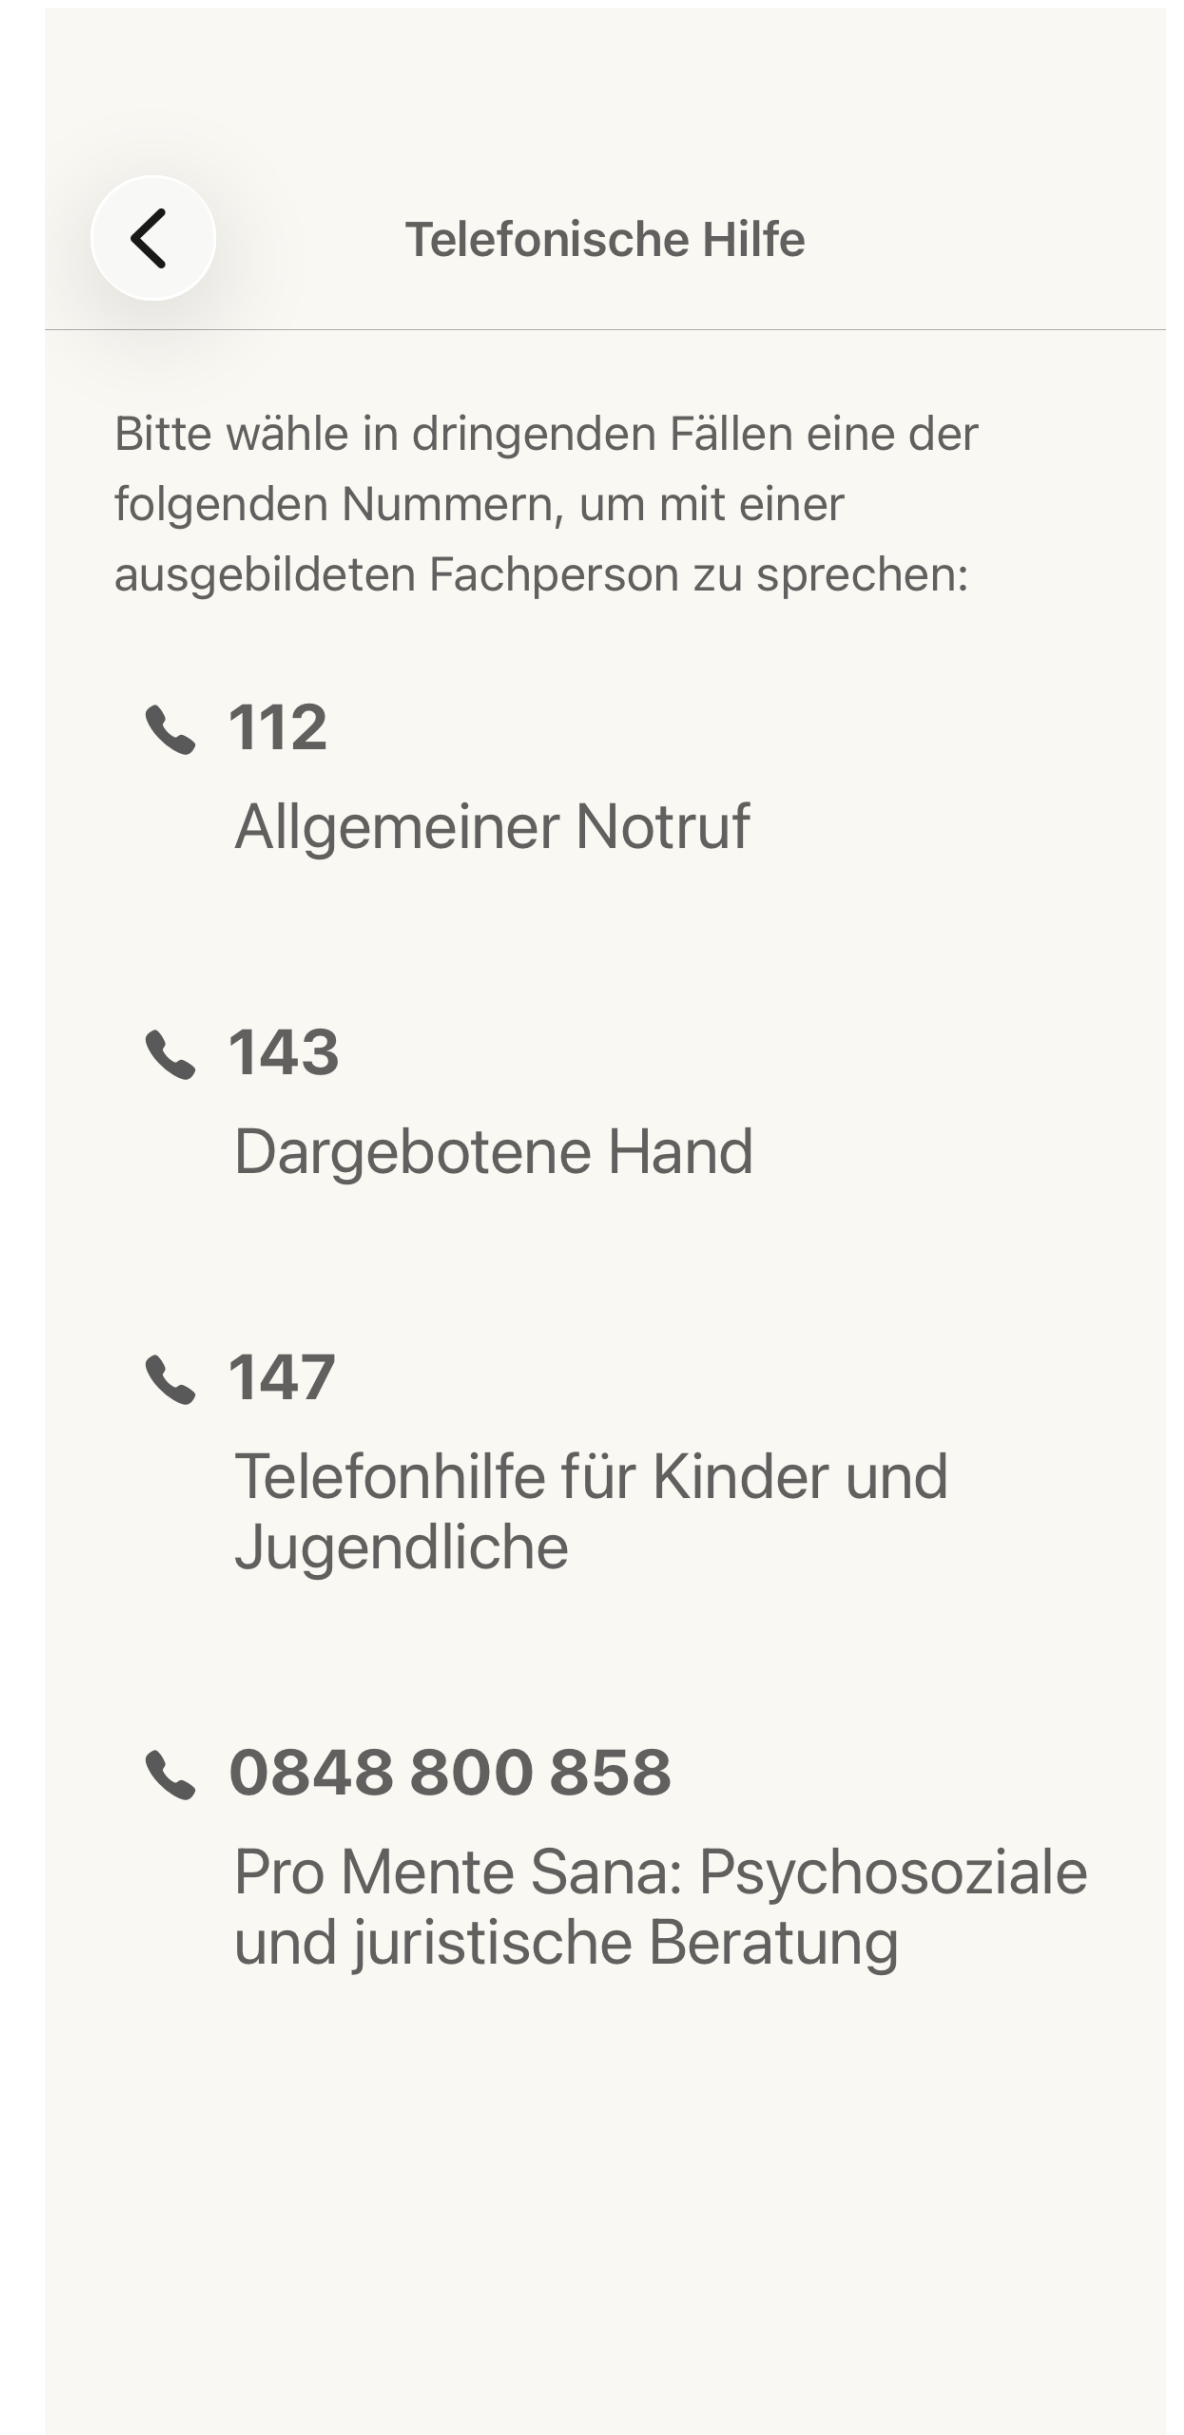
Telefonische Hilfe

Bitte wähle in dringenden Fällen eine der folgenden Nummern, um mit einer ausgebildeten Fachperson zu sprechen:

112
Allgemeiner Notruf

143
Dargebotene Hand

147
Telefonhilfe für Kinder und Jugendliche

0848 800 858
Pro Mente Sana: Psychosoziale und juristische Beratung